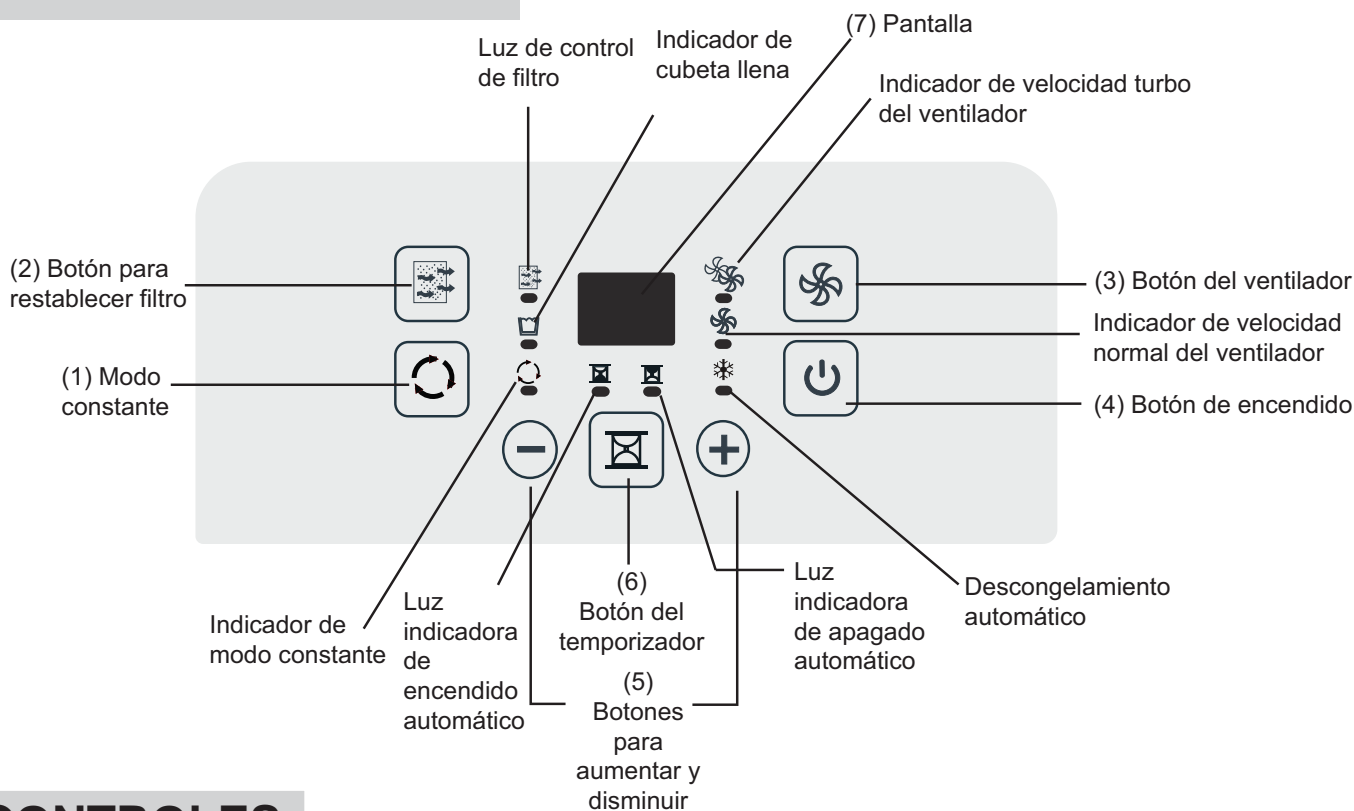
Luz de control de filtro

Indicador de cubeta llena

(7) Pantalla

Indicador de velocidad turbo del ventilador

(2) Botón para restablecer filtro

(3) Botón del ventilador

Indicador de velocidad normal del ventilador

(1) Modo constante

(4) Botón de encendido

Indicador de modo constante

Luz indicadora de encendido automático

(6) Botón del temporizador

Luz indicadora de apagado automático

Descongelamiento automático

(5) Botones para aumentar y disminuir

CONTROLES